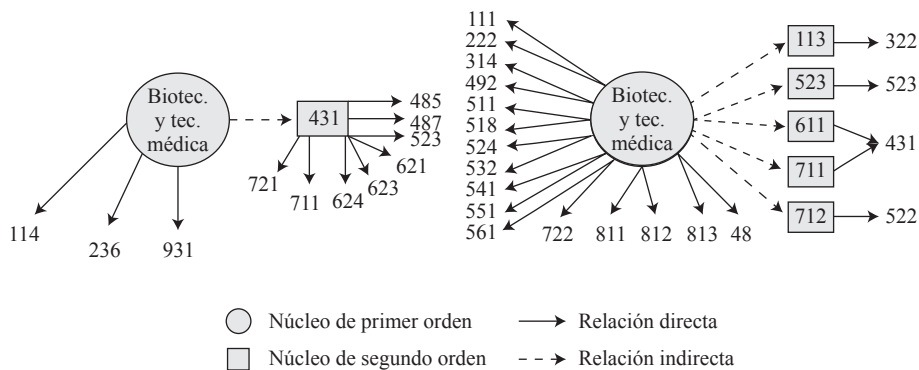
Biotec. y tec. médica

431

485
487
523
621
623
624
711
721

114
236
931

111
222
314
492
511
518
524
532
541
551
561

Biotec. y tec. médica

722
811
812
813
48

113
523
611
711
712

322
523
431
522

Núcleo de primer orden
Núcleo de segundo orden
Relación directa
Relación indirecta